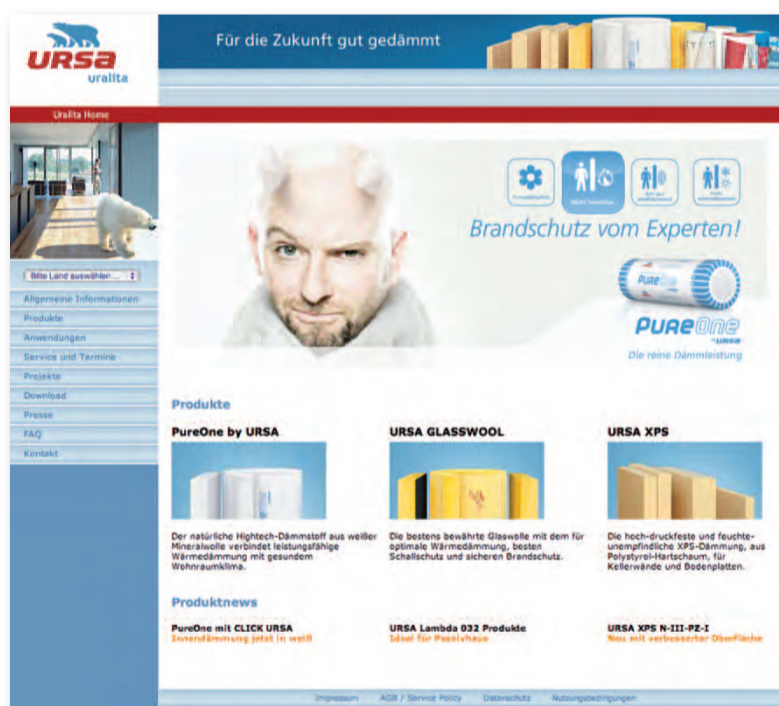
URSA
uralita

Für die Zukunft gut gedämmt

Uralita Home

Bitte Land auswählen ...

Allgemeine Informationen
Produkte
Anwendungen
Service und Termine
Projekte
Download
Presse
FAQ
Kontakt

Brandschutz vom Experten!

PureOne
URSA
Die reine Dämmleistung

Produkte

PureOne by URSA
Der natürliche Hightech-Dämmstoff aus weißer Mineralwolle verbindet leistungsfähige Wärmedämmung mit gesundem Wohnraumklima.

URSA GLASSWOOL
Die bestens bewährte Glaswolle mit dem für optimale Wärmedämmung, besten Schallschutz und sicheren Brandschutz.

URSA XPS
Die hoch-druckfeste und feuchteunempfindliche XPS-Dämmung, aus Polystyrol-Hartschaum, für Kellerwände und Bodenplatten.

Produktnews

PureOne mit CLICK URSA
Innendämmung jetzt in weiß

URSA Lambda 032 Produkte
Ideal für Passivhaus

URSA XPS N-III-PZ-I
Neu mit verbesserter Oberfläche

Impressum AGB / Service Policy Datenschutz Nutzungsbedingungen